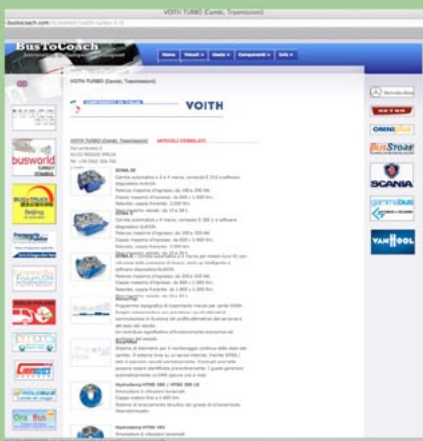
VOITH TURBO (Cambi, Trasmissioni)

bustocoach.com

BusToCoach

Home | Veicoli | Gente | Componenti | Info

VOITH TURBO (Cambi, Trasmissioni)

VOITH

VOITH TURBO (Cambi, Trasmissioni) | ARTICOLI CORRELATI

busworld

SCANIA

VANHOOL

NEOPLAN

OMNIplus

BusStore

DIWA.5E

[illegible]

Hydrodamp HTBE 300 / HTBE 300 LE

Hydrodamp HTBE 300